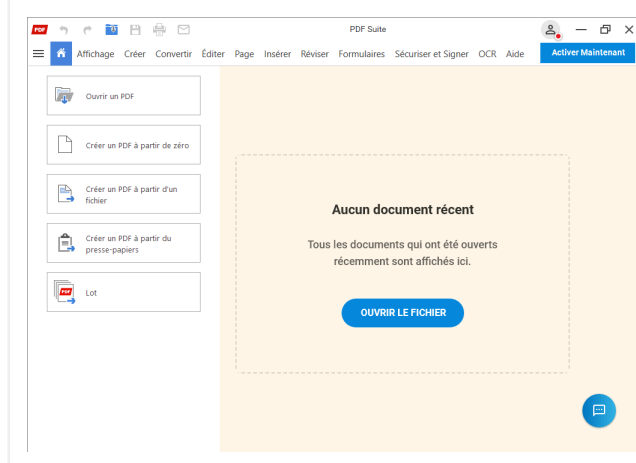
PDF

PDF Suite

Affichage Créer Convertir Éditer Page Insérer Réviser Formulaires Sécuriser et Signer OCR Aide

Activer Maintenant

Ouvrir un PDF

Créer un PDF à partir de zéro

Créer un PDF à partir d'un fichier

Créer un PDF à partir du presse-papiers

Lot

Aucun document récent

Tous les documents qui ont été ouverts récemment sont affichés ici.

OUVRIR LE FICHIER